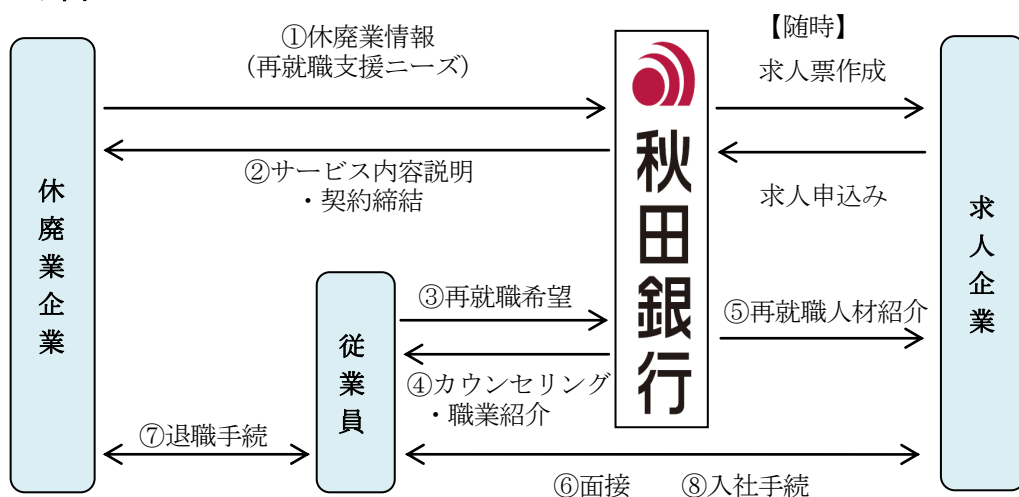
①休廃業情報
(再就職支援ニーズ)

【随時】

求人票作成

休廃業企業

秋田銀行

求人企業

②サービス内容説明
・契約締結

求人申込み

従業員

③再就職希望

⑤再就職人材紹介

④カウンセリング
・職業紹介

⑦退職手続

⑥面接　⑧入社手続